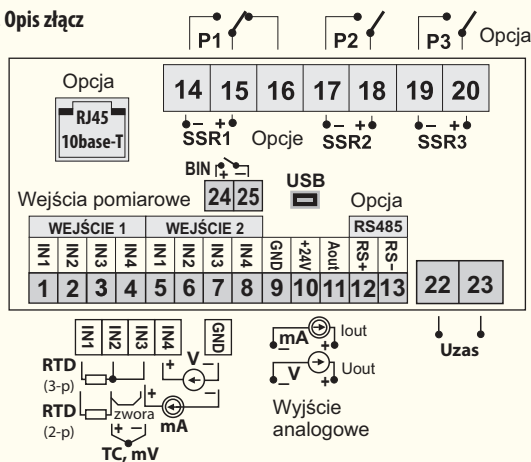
Opis złącz

P1 P2 P3 Opcja

Opcja

RJ45
10base-T

14 15 16 17 18 19 20

– + SSR1 Opcje – + SSR2 – + SSR3

BIN + –
24 25

USB

Wejścia pomiarowe

Opcja

WEJŚCIE 1 WEJŚCIE 2 RS485

| IN1 | IN2 | IN3 | IN4 | IN1 | IN2 | IN3 | IN4 | GND | +24V | Aout | RS+ | RS- |
|---|---|---|---|---|---|---|---|---|---|---|---|---|
| 1 | 2 | 3 | 4 | 5 | 6 | 7 | 8 | 9 | 10 | 11 | 12 | 13 |

22 23

Uzas

IN1 IN2 IN3 IN4 GND

RTD (3-p)

RTD (2-p) zwora

+ – TC, mV

+ V –

+ – mA

mA + Iout

V + Uout

Wyjście analogowe